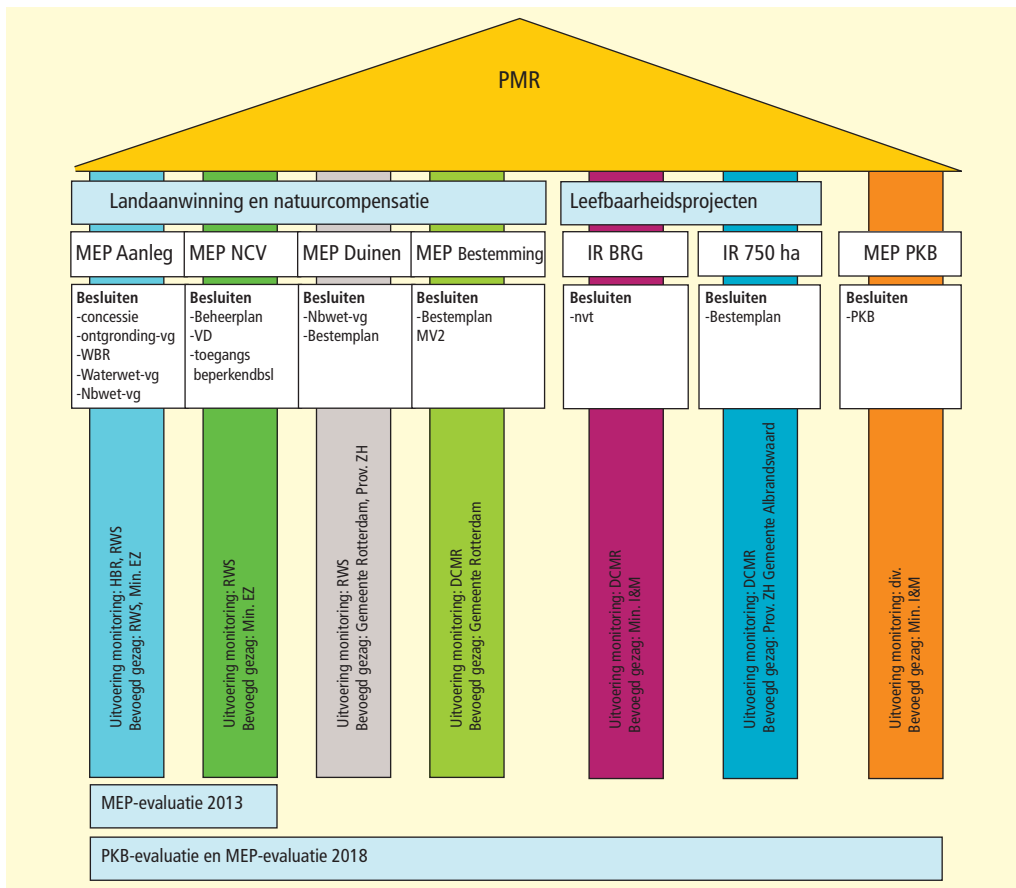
PMR

Landaanwinning en natuurcompensatie

Leefbaarheidsprojecten

MEP Aanleg

MEP NCV

MEP Duinen

MEP Bestemming

IR BRG

IR 750 ha

MEP PKB

Besluiten
-concessie
-ontgronding-vg
-WBR
-Waterwet-vg
-Nbwet-vg

Besluiten
-Beheerplan
-VD
-toegangs beperkendbsl

Besluiten
-Nbwet-vg
-Bestemplan

Besluiten
-Bestemplan
MV2

Besluiten
-nvt

Besluiten
-Bestemplan

Besluiten
-PKB

Uitvoering monitoring: HBR, RWS
Bevoegd gezag: RWS, Min. EZ

Uitvoering monitoring: RWS
Bevoegd gezag: Min. EZ

Uitvoering monitoring: RWS
Bevoegd gezag: Gemeente Rotterdam, Prov. ZH

Uitvoering monitoring: DCMR
Bevoegd gezag: Gemeente Rotterdam

Uitvoering monitoring: DCMR
Bevoegd gezag: Min. I&M

Uitvoering monitoring: DCMR
Bevoegd gezag: Prov. ZH Gemeente Albrandswaard

Uitvoering monitoring: div.
Bevoegd gezag: Min. I&M

MEP-evaluatie 2013

PKB-evaluatie en MEP-evaluatie 2018